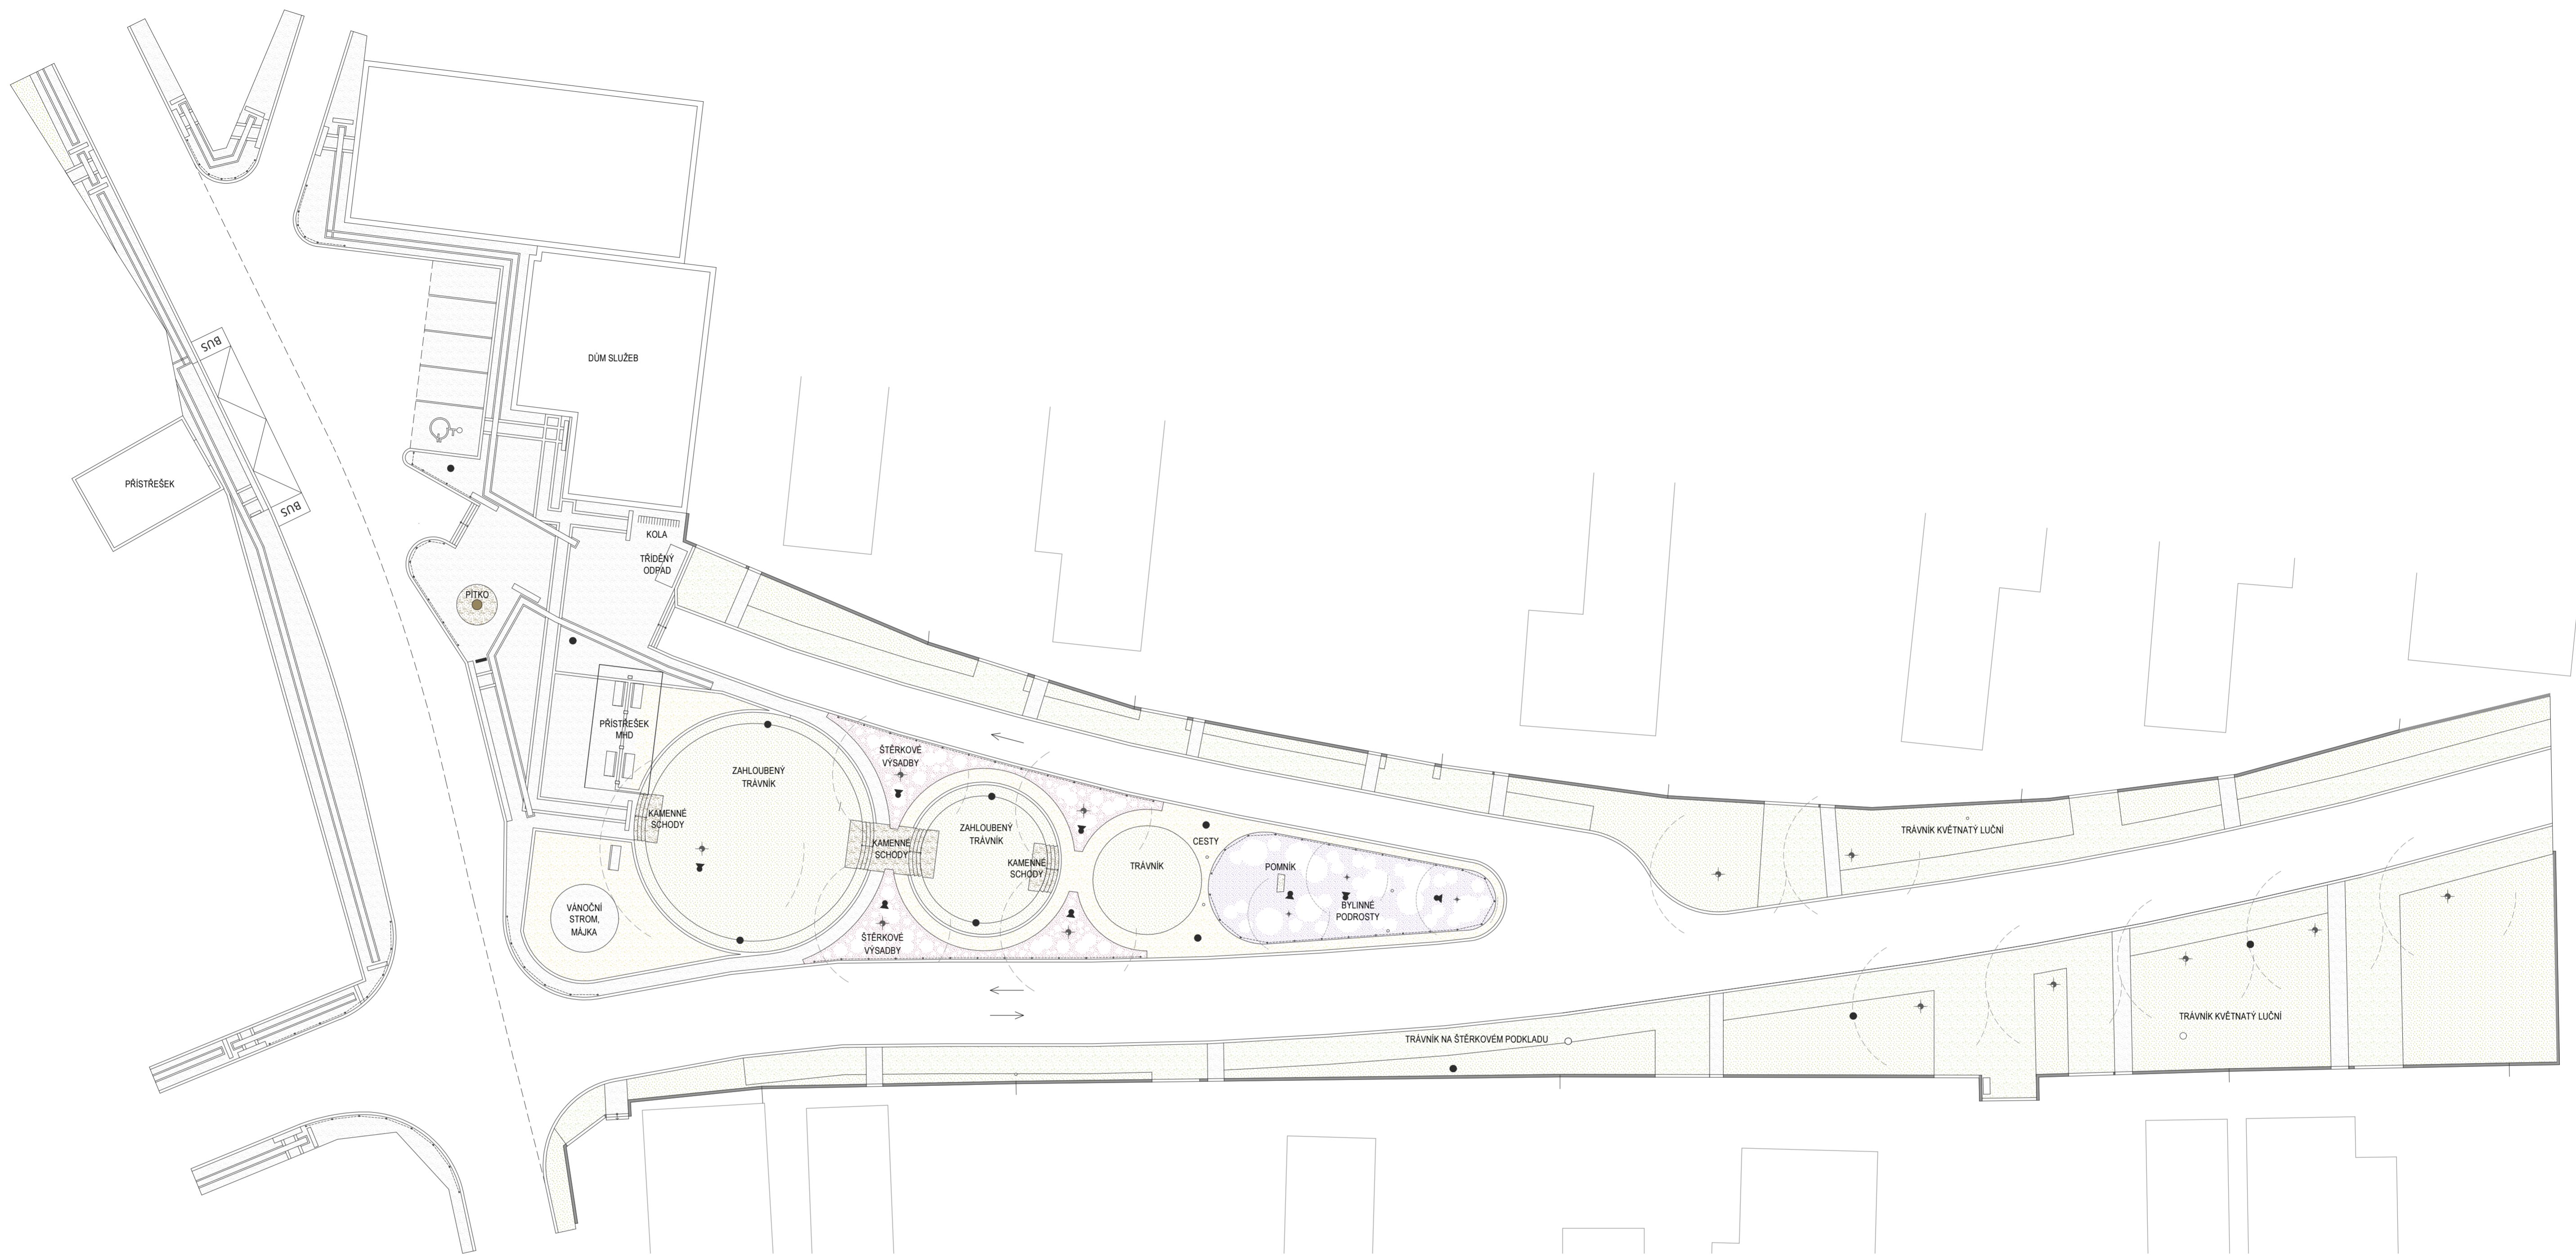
BUS

BUS

PŘÍSTŘEŠEK

DŮM SLUŽEB

KOLA

TŘÍDĚNÝ ODPAD

PÍTKO

PŘÍSTŘEŠEK MHD

ZAHLOUBENÝ TRÁVNÍK

ŠTĚRKOVÉ VÝSADBY

KAMENNÉ SCHODY

ZAHLOUBENÝ TRÁVNÍK

KAMENNÉ SCHODY

KAMENNÉ SCHODY

TRÁVNÍK

CESTY

POMNÍK

BYLINNÉ PODROSTY

VÁNOČNÍ STROM, MÁJKA

ŠTĚRKOVÉ VÝSADBY

TRÁVNÍK KVĚTNATÝ LUČNÍ

TRÁVNÍK NA ŠTĚRKOVÉM PODKLADU

TRÁVNÍK KVĚTNATÝ LUČNÍ